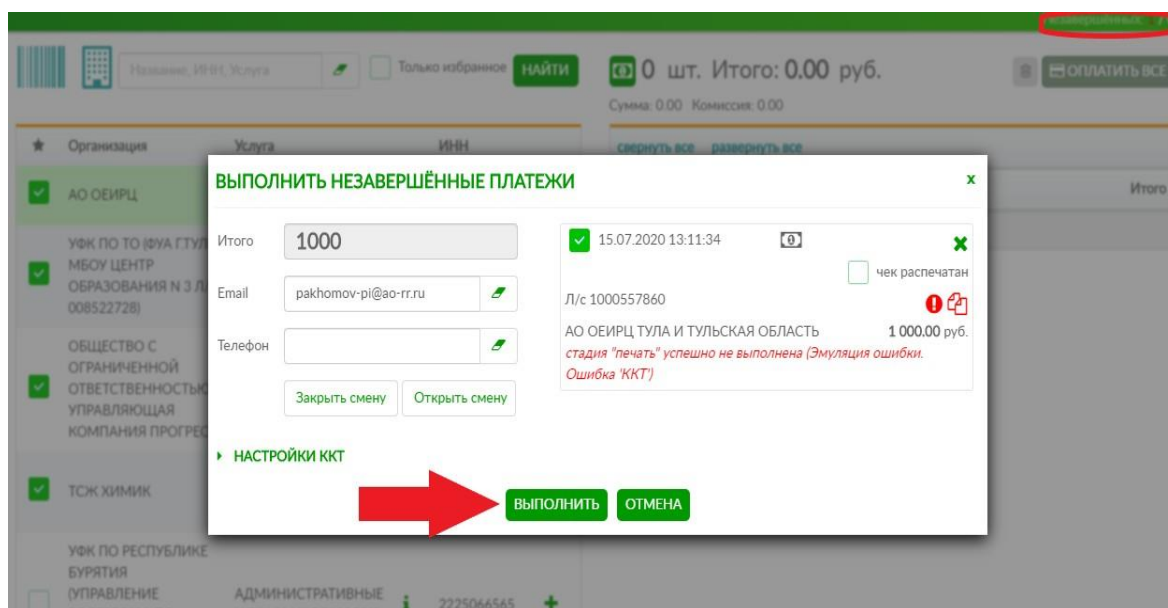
незавершённых

Название, ИНН, Услуга

Только избранное

НАЙТИ

0 шт. Итого: 0.00 руб.

Сумма: 0.00 Комиссия: 0.00

ОПЛАТИТЬ ВСЕ

★ Организация Услуга ИНН

свернуть все развернуть все

Итого

АО ОЕИРЦ

УФК ПО ТО (ФУА Г.ТУЛ МБОУ ЦЕНТР ОБРАЗОВАНИЯ N 3 Л 008522728)

ОБЩЕСТВО С ОГРАНИЧЕННОЙ ОТВЕТСТВЕННОСТЬЮ УПРАВЛЯЮЩАЯ КОМПАНИЯ ПРОГРЕС

ТСЖ ХИМИК

УФК ПО РЕСПУБЛИКЕ БУРЯТИЯ (УПРАВЛЕНИЕ

АДМИНИСТРАТИВНЫЕ

2225066565

ВЫПОЛНИТЬ НЕЗАВЕРШЁННЫЕ ПЛАТЕЖИ

x

Итого 1000

Email pakhomov-pi@ao-rr.ru

Телефон

Закрыть смену

Открыть смену

▸ НАСТРОЙКИ ККТ

15.07.2020 13:11:34

чек распечатан

Л/с 1000557860

АО ОЕИРЦ ТУЛА И ТУЛЬСКАЯ ОБЛАСТЬ 1 000.00 руб.

стадия "печать" успешно не выполнена (Эмуляция ошибки. Ошибка 'ККТ')

ВЫПОЛНИТЬ

ОТМЕНА